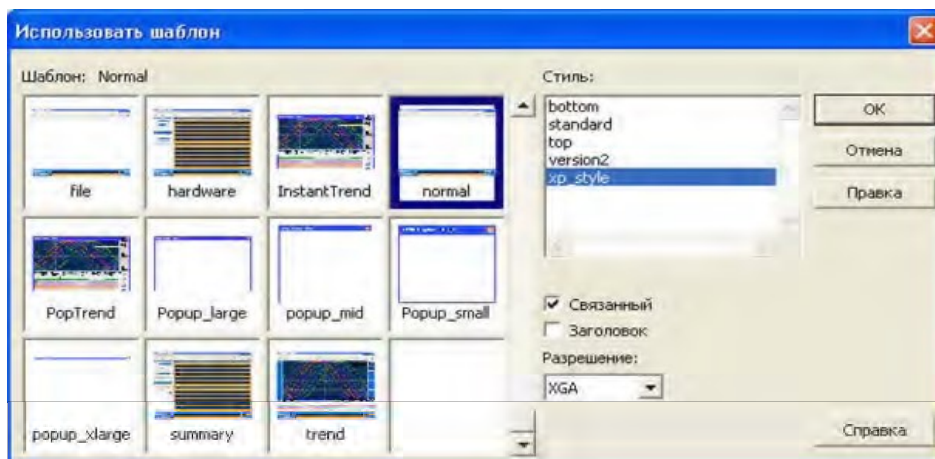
Использовать шаблон

Шаблон: Normal

file
hardware
InstantTrend
normal
PopTrend
Popup_large
popup_mid
Popup_small
popup_xlarge
summary
trend

Стиль:

bottom
standard
top
version2
xp_style

OK
Отмена
Правка

Связанный
Заголовок

Разрешение:

XGA

Справка